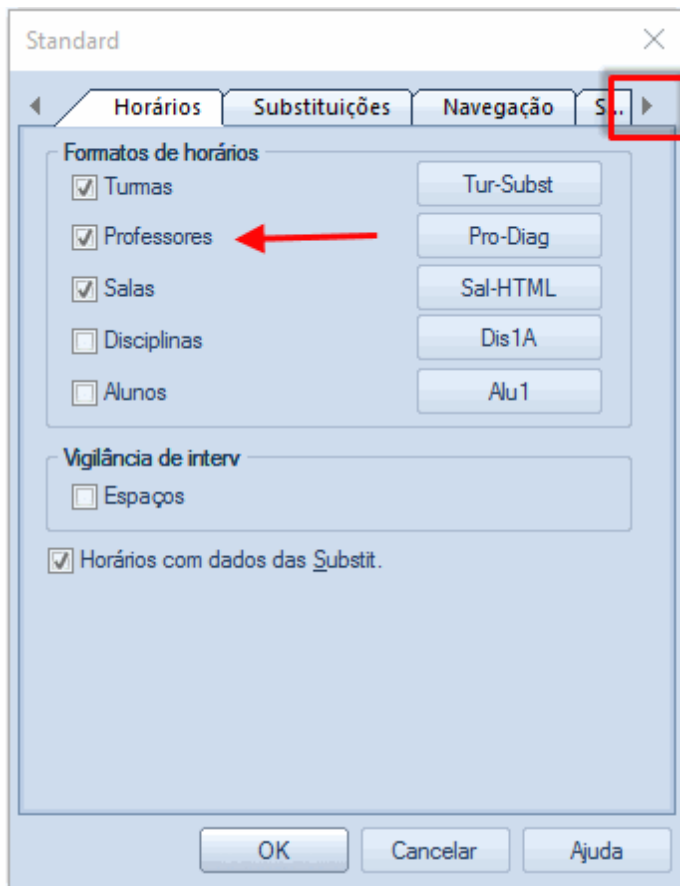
Standard

Horários | Substituições | Navegação | S..

Formatos de horários

Turmas
Tur-Subst

Professores
Pro-Diag

Salas
Sal-HTML

Disciplinas
Dis1A

Alunos
Alu1

Vigilância de interv

Espaços

Horários com dados das Substit.

OK
Cancelar
Ajuda